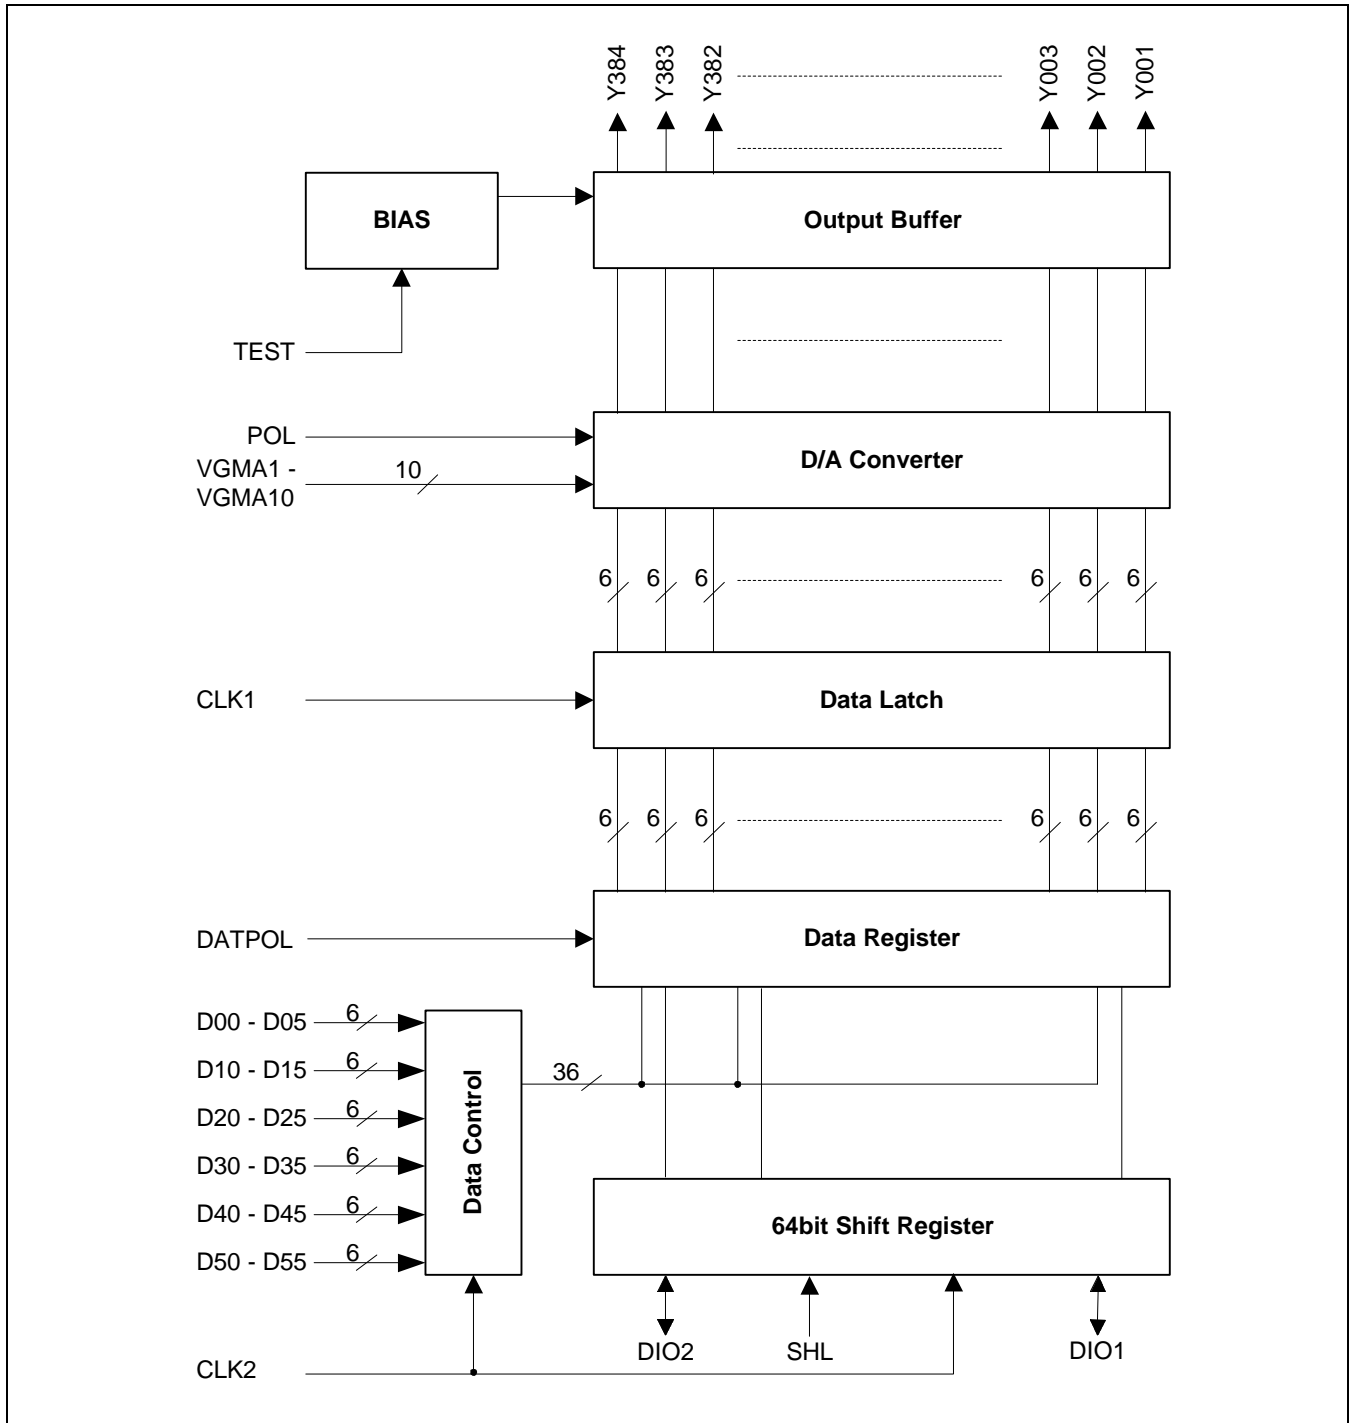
Y384 Y383 Y382 Y003 Y002 Y001

BIAS

Output Buffer

TEST

POL

VGMA1 - VGMA10

10

D/A Converter

6 6 6 6 6 6

CLK1

Data Latch

6 6 6 6 6 6

DATPOL

Data Register

D00 - D05 6

D10 - D15 6

D20 - D25 6

D30 - D35 6

D40 - D45 6

D50 - D55 6

Data Control

36

64bit Shift Register

DIO2 SHL DIO1

CLK2